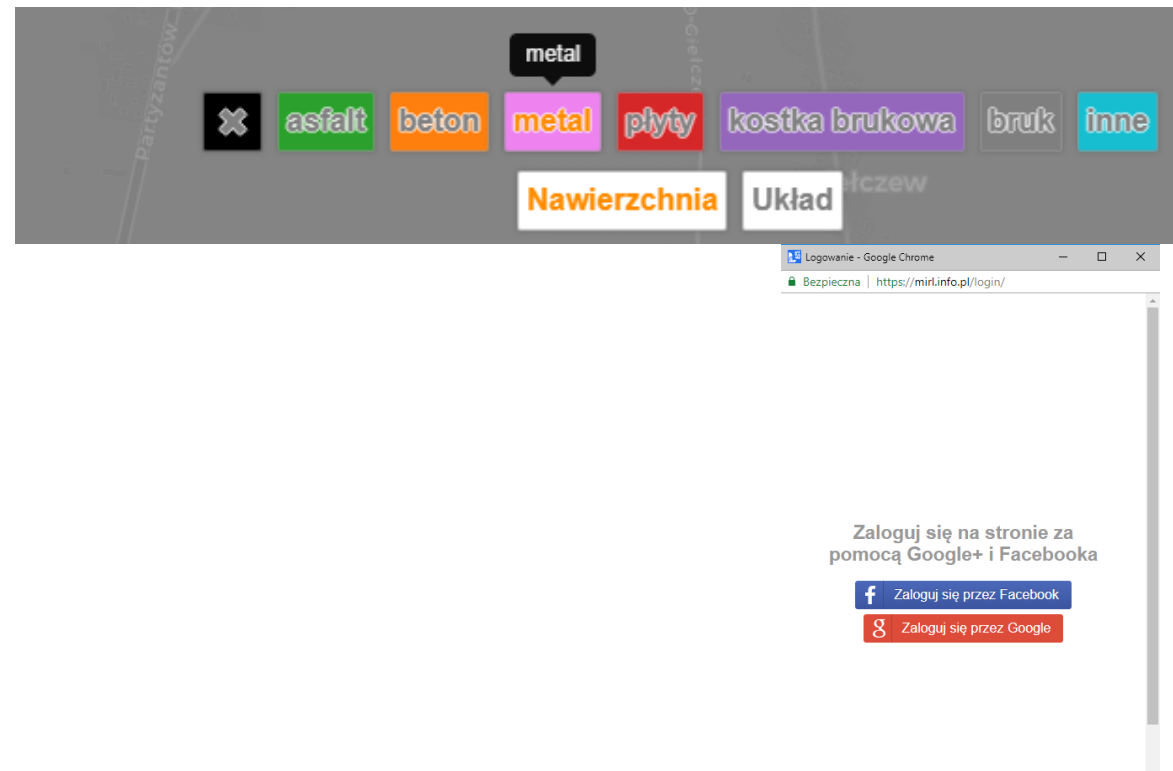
Partyzantów

metal

✖ asfalt beton metal płyty kostka brukowa bruk inne

Nawierzchnia Układ

łczew

Logowanie - Google Chrome

Bezpieczna | https://mirl.info.pl/login/

Zaloguj się na stronie za pomocą Google+ i Facebooka

Zaloguj się przez Facebook

Zaloguj się przez Google